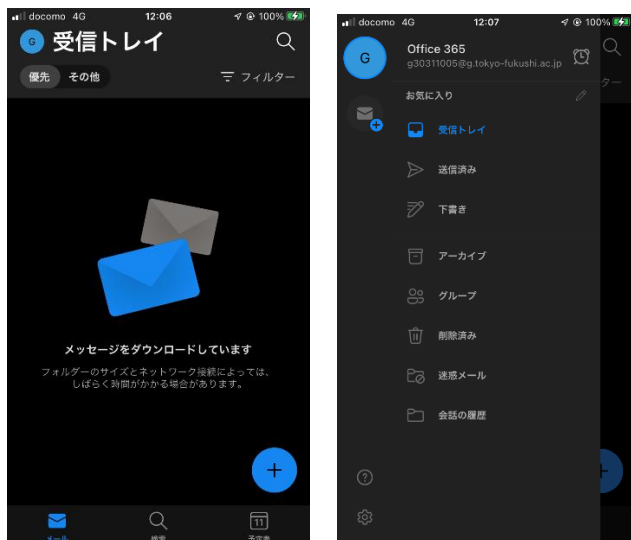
docomo 4G 12:06 100%

G 受信トレイ

優先 その他 フィルター

メッセージをダウンロードしています

フォルダーのサイズとネットワーク接続によっては、しばらく時間がかかる場合があります。

+

メール 検索 予定表

docomo 4G 12:07 100%

G Office 365
g30311005@g.tokyo-fukushi.ac.jp

お気に入り

受信トレイ

送信済み

下書き

アーカイブ

グループ

削除済み

迷惑メール

会話の履歴

?